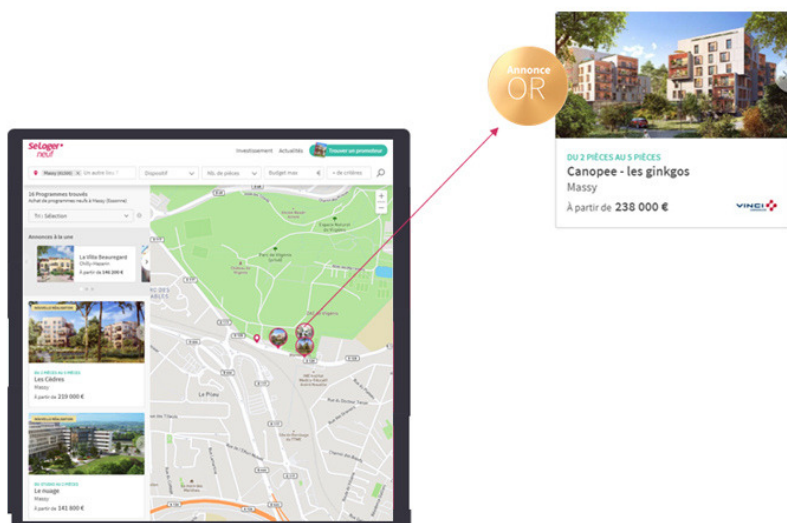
Annonce OR

DU 2 PIÈCES AU 5 PIÈCES
Canopee - les ginkgos
Massy
À partir de 238 000 €
VINCI

SeLoger neuf
Investissement Actualités Trouver un promoteur
Massy (91300) Un autre lieu ? Dispositif Nb. de pièces Budget max € + de critères
16 Programmes trouvés
Achat de programmes neufs à Massy (Essonne)
Tri : Sélection
Annonces à la une
La Villa Beaugerard
Chilly-Mazarin
À partir de 146 200 €
NOUVELLE RÉALISATION
DU 2 PIÈCES AU 5 PIÈCES
Les Cèdres
Massy
À partir de 219 000 €
NOUVELLE RÉALISATION
DU STUDIO AU 3 PIÈCES
Le nuage
Massy
À partir de 141 800 €
Parc de Vilgenis
Le Pileu